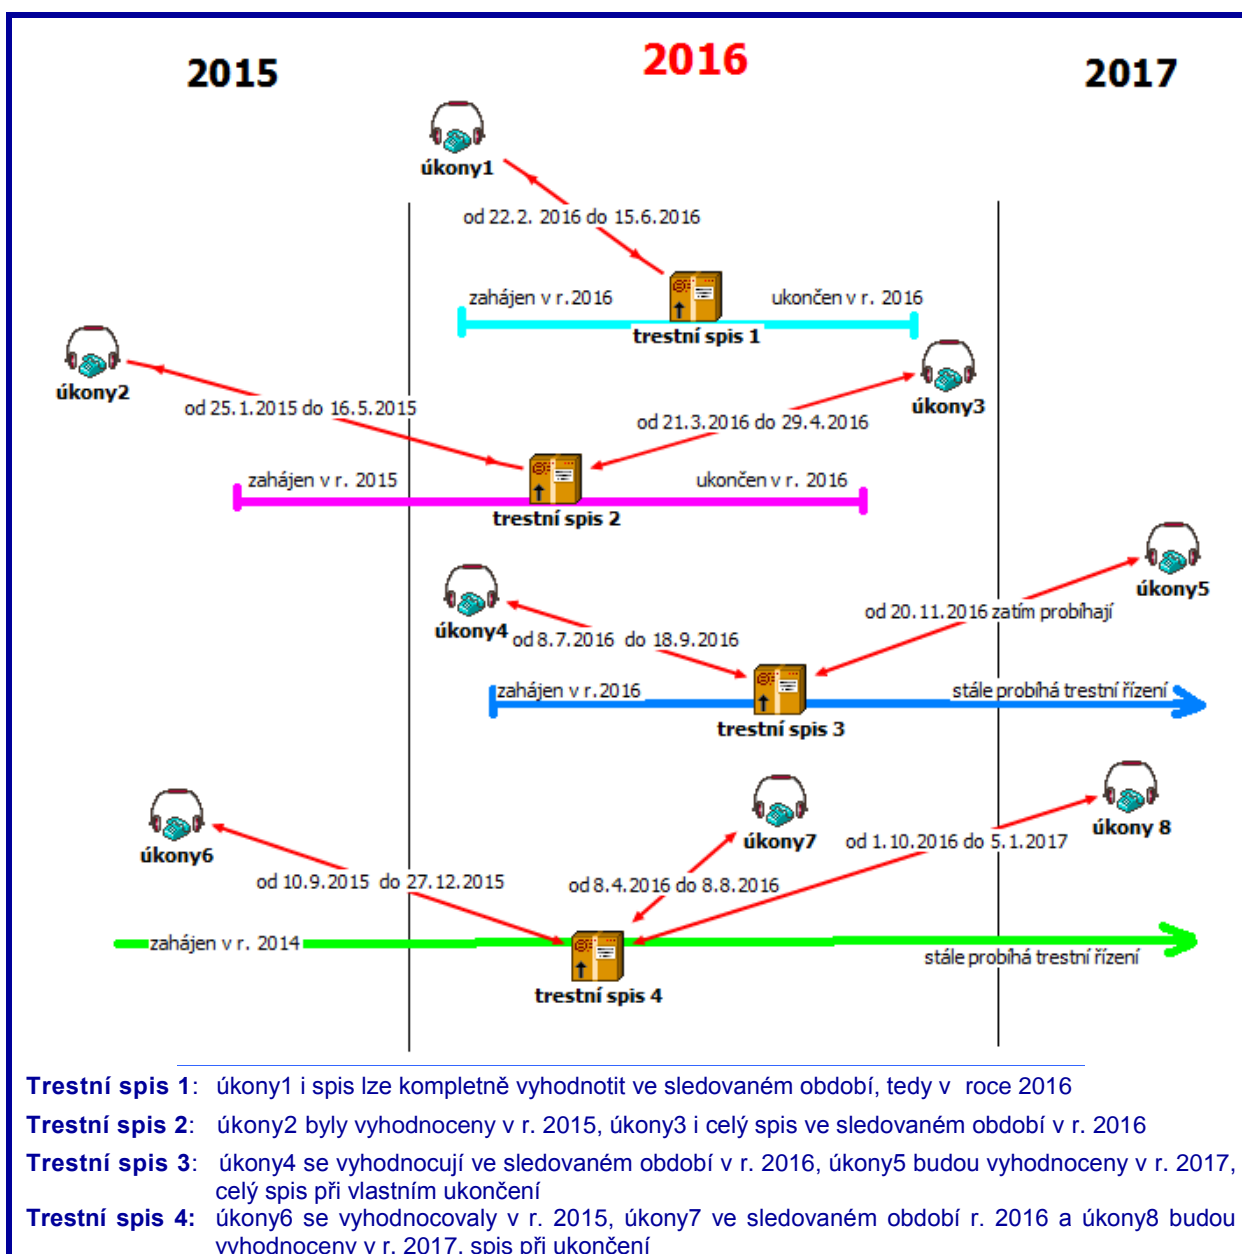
2015

2016

2017

úkony1

od 22.2. 2016 do 15.6.2016

zahájen v r.2016

ukončen v r. 2016

trestní spis 1

úkony2

od 25.1.2015 do 16.5.2015

od 21.3.2016 do 29.4.2016

úkony3

zahájen v r. 2015

ukončen v r. 2016

trestní spis 2

úkony5

úkony4

od 20.11.2016 zatím probíhají

od 8.7.2016 do 18.9.2016

zahájen v r.2016

stále probíhá trestní řízení

trestní spis 3

úkony7

úkony 8

úkony6

od 1.10.2016 do 5.1.2017

od 10.9.2015 do 27.12.2015

od 8.4.2016 do 8.8.2016

zahájen v r. 2014

stále probíhá trestní řízení

trestní spis 4

**Trestní spis 1**: úkony1 i spis lze kompletně vyhodnotit ve sledovaném období, tedy v roce 2016

**Trestní spis 2**: úkony2 byly vyhodnoceny v r. 2015, úkony3 i celý spis ve sledovaném období v r. 2016

**Trestní spis 3**: úkony4 se vyhodnocují ve sledovaném období v r. 2016, úkony5 budou vyhodnoceny v r. 2017, celý spis při vlastním ukončení

**Trestní spis 4**: úkony6 se vyhodnocovaly v r. 2015, úkony7 ve sledovaném období r. 2016 a úkony8 budou vyhodnoceny v r. 2017, spis při ukončení